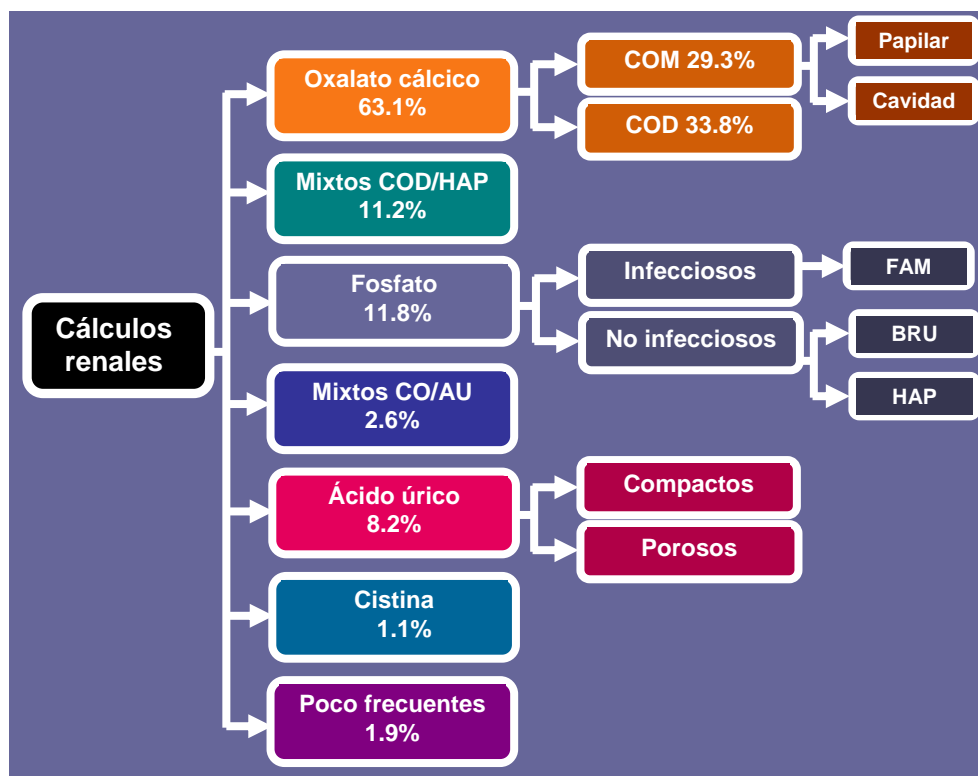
Cálculos renales

Oxalato cálcico
63.1%

COM 29.3%

Papilar

Cavidad

COD 33.8%

Mixtos COD/HAP
11.2%

Fosfato
11.8%

Infecciosos

FAM

No infecciosos

BRU

HAP

Mixtos CO/AU
2.6%

Ácido úrico
8.2%

Compactos

Porosos

Cistina
1.1%

Poco frecuentes
1.9%